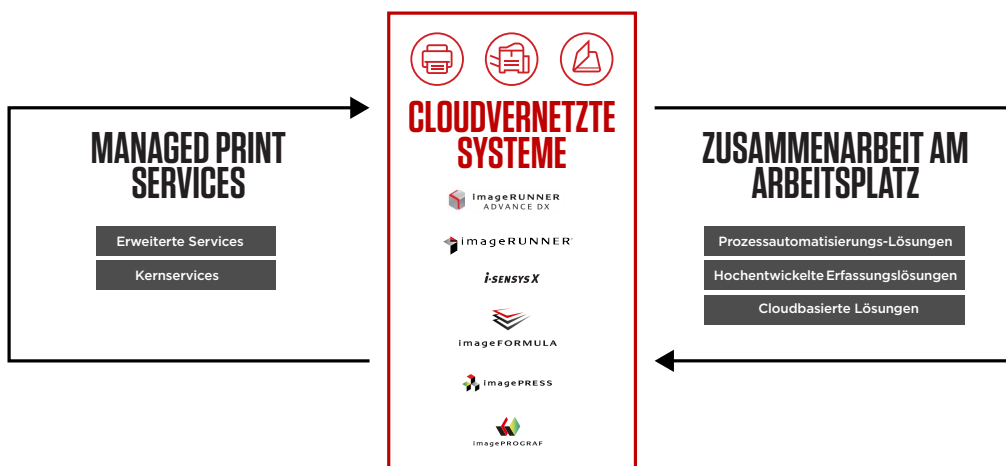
MANAGED PRINT SERVICES

Erweiterte Services

Kernservices

CLOUDVERNETZTE SYSTEME

imageRUNNER ADVANCE DX

imageRUNNER

i-SENSYS X

imageFORMULA

imagePRESS

imagePROGRAF

ZUSAMMENARBEIT AM ARBEITSPLATZ

Prozessautomatisierungs-Lösungen

Hochentwickelte Erfassungslösungen

Cloudbasierte Lösungen